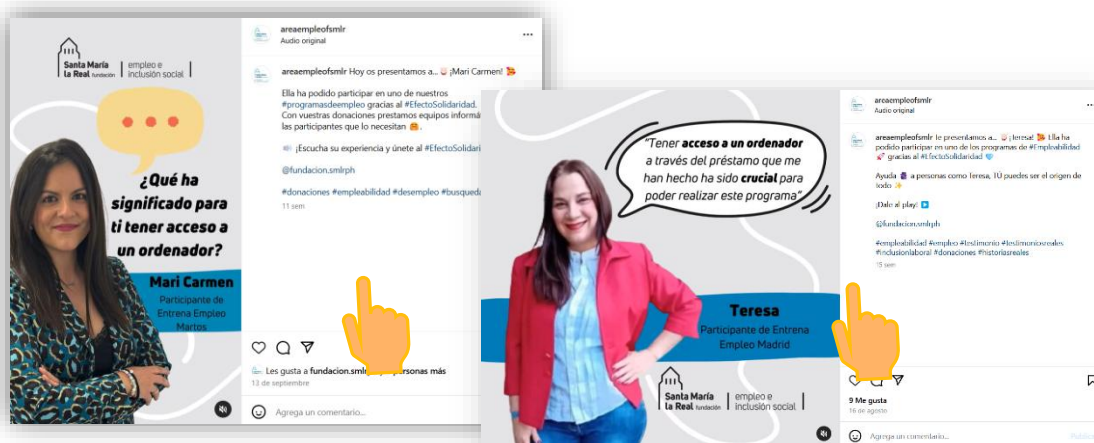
Santa María la Real fundación | empleo e inclusión social

¿Qué ha significado para ti tener acceso a un ordenador?

Mari Carmen
Participante de Entrena Empleo Martos

areaempleofsmlr
Audio original

areaempleofsmlr Hoy os presentamos a... ¡Mari Carmen!

Ella ha podido participar en uno de nuestros #programasdeempleo gracias al #EfectoSolidaridad. Con vuestras donaciones prestamos equipos informá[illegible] las participantes que lo necesitan.

¡Escucha su experiencia y únete al #EfectoSolidari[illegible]

@fundacion.smlrph

#donaciones #empleabilidad #desempleo #busqueda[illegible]

11 sem

Les gusta a fundacion.sml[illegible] personas más
12 de septiembre

Agrega un comentario...

"Tener acceso a un ordenador a través del préstamo que me han hecho ha sido crucial para poder realizar este programa"

Teresa
Participante de Entrena Empleo Madrid

Santa María la Real fundación | empleo e inclusión social

areaempleofsmlr
Audio original

areaempleofsmlr Te presentamos a... ¡Teresa! Ella ha podido participar en uno de los programas de #Empleabilidad gracias al #EfectoSolidaridad

Ayuda a personas como Teresa, TÚ puedes ser el origen de todo

¡Dale al play!

@fundacion.smlrph

#empleabilidad #empleo #testimonio #testimoniosreales #inclusionlaboral #donaciones #historiasreales

15 sem

9 Me gusta
16 de agosto

Agrega un comentario...